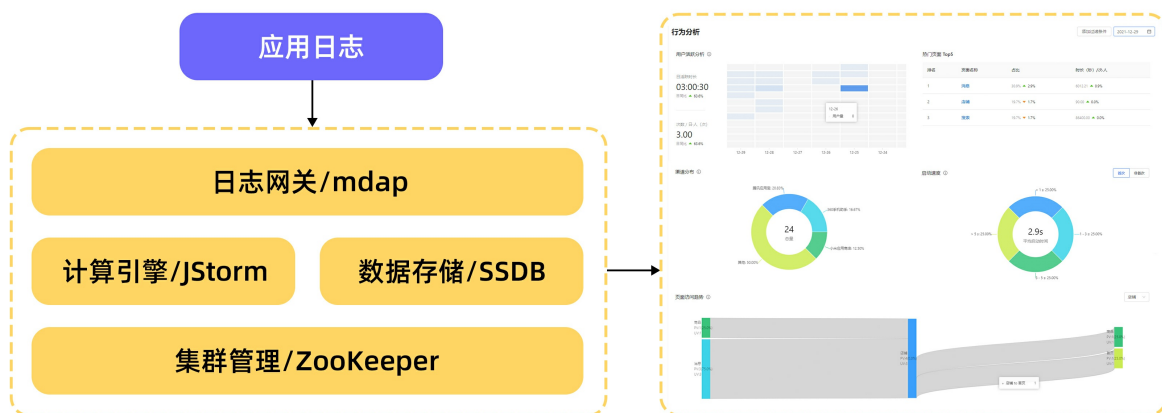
应用日志

日志网关/mdap

计算引擎/JStorm

数据存储/SSDB

集群管理/ZooKeeper

行为分析

2021-12-29

用户停留分析

03:00:30

3.00

热门页面 Top5

| 排名 | 页面名称 | 占比 | 利用（秒）/次/人 |
|---|---|---|---|
| 1 | 周数 | 2.8% | 3.8% |
| 2 | 连接 | 1.7% | 2.0% |
| 3 | 消息 | 1.7% | 3.0% |

渠道分布

24

启动速度

2.9s

页面访问路径